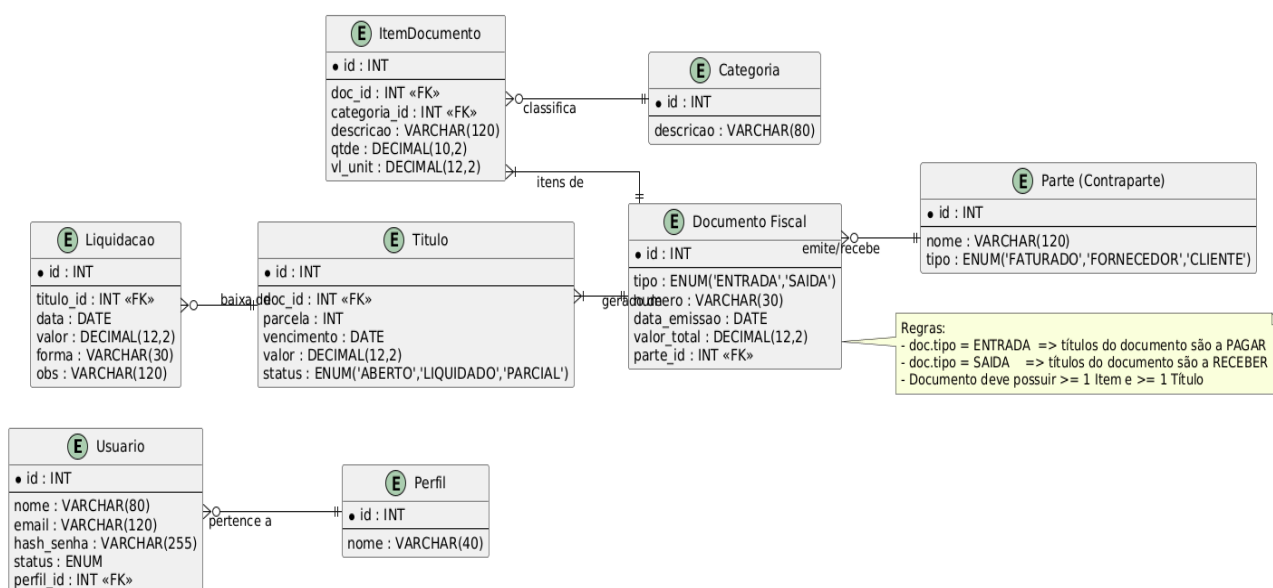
E ItemDocumento
• id : INT
doc_id : INT «FK»
categoria_id : INT «FK»
descricao : VARCHAR(120)
qtde : DECIMAL(10,2)
vl_unit : DECIMAL(12,2)

classifica

E Categoria
• id : INT
descricao : VARCHAR(80)

itens de

E Parte (Contraparte)
• id : INT
nome : VARCHAR(120)
tipo : ENUM('FATURADO','FORNECEDOR','CLIENTE')

emite/recebe

E Liquidacao
• id : INT
titulo_id : INT «FK»
data : DATE
valor : DECIMAL(12,2)
forma : VARCHAR(30)
obs : VARCHAR(120)

baixa de

E Titulo
• id : INT
doc_id : INT «FK»
parcela : INT
vencimento : DATE
valor : DECIMAL(12,2)
status : ENUM('ABERTO','LIQUIDADO','PARCIAL')

gera

E Documento Fiscal
• id : INT
tipo : ENUM('ENTRADA','SAIDA')
numero : VARCHAR(30)
data_emissao : DATE
valor_total : DECIMAL(12,2)
parte_id : INT «FK»

Regras:
- doc.tipo = ENTRADA => títulos do documento são a PAGAR
- doc.tipo = SAIDA => títulos do documento são a RECEBER
- Documento deve possuir >= 1 Item e >= 1 Título

E Usuario
• id : INT
nome : VARCHAR(80)
email : VARCHAR(120)
hash_senha : VARCHAR(255)
status : ENUM
perfil_id : INT «FK»

pertence a

E Perfil
• id : INT
nome : VARCHAR(40)